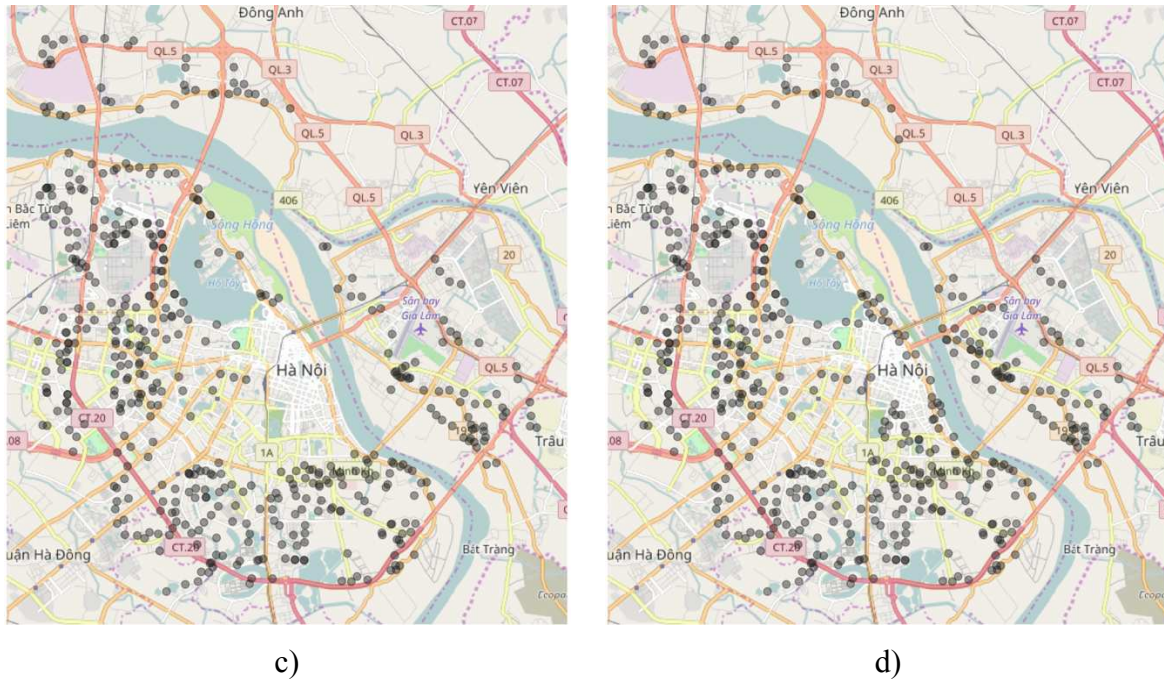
Đông Anh
CT.07
QL.5
QL.3
CT.07
QL.5
QL.3
406
QL.5
Yên Viên
n Bắc Từ
Liêm
Sông Hồng
20
Hồ Tây
Sân bay
Gia Lâm
Hà Nội
QL.5
CT.20
08
Trâu
1A
Minh Kh
uận Hà Đông
CT.20
Bát Tràng
Ecopa

Đông Anh
CT.07
QL.5
QL.3
CT.07
QL.5
QL.3
406
QL.5
Yên Viên
n Bắc Từ
Liêm
Sông Hồng
20
Hồ Tây
Sân bay
Gia Lâm
Hà Nội
QL.5
CT.20
08
Trâu
1A
Minh Kh
uận Hà Đông
CT.20
Bát Tràng
Ecopa

c)

d)